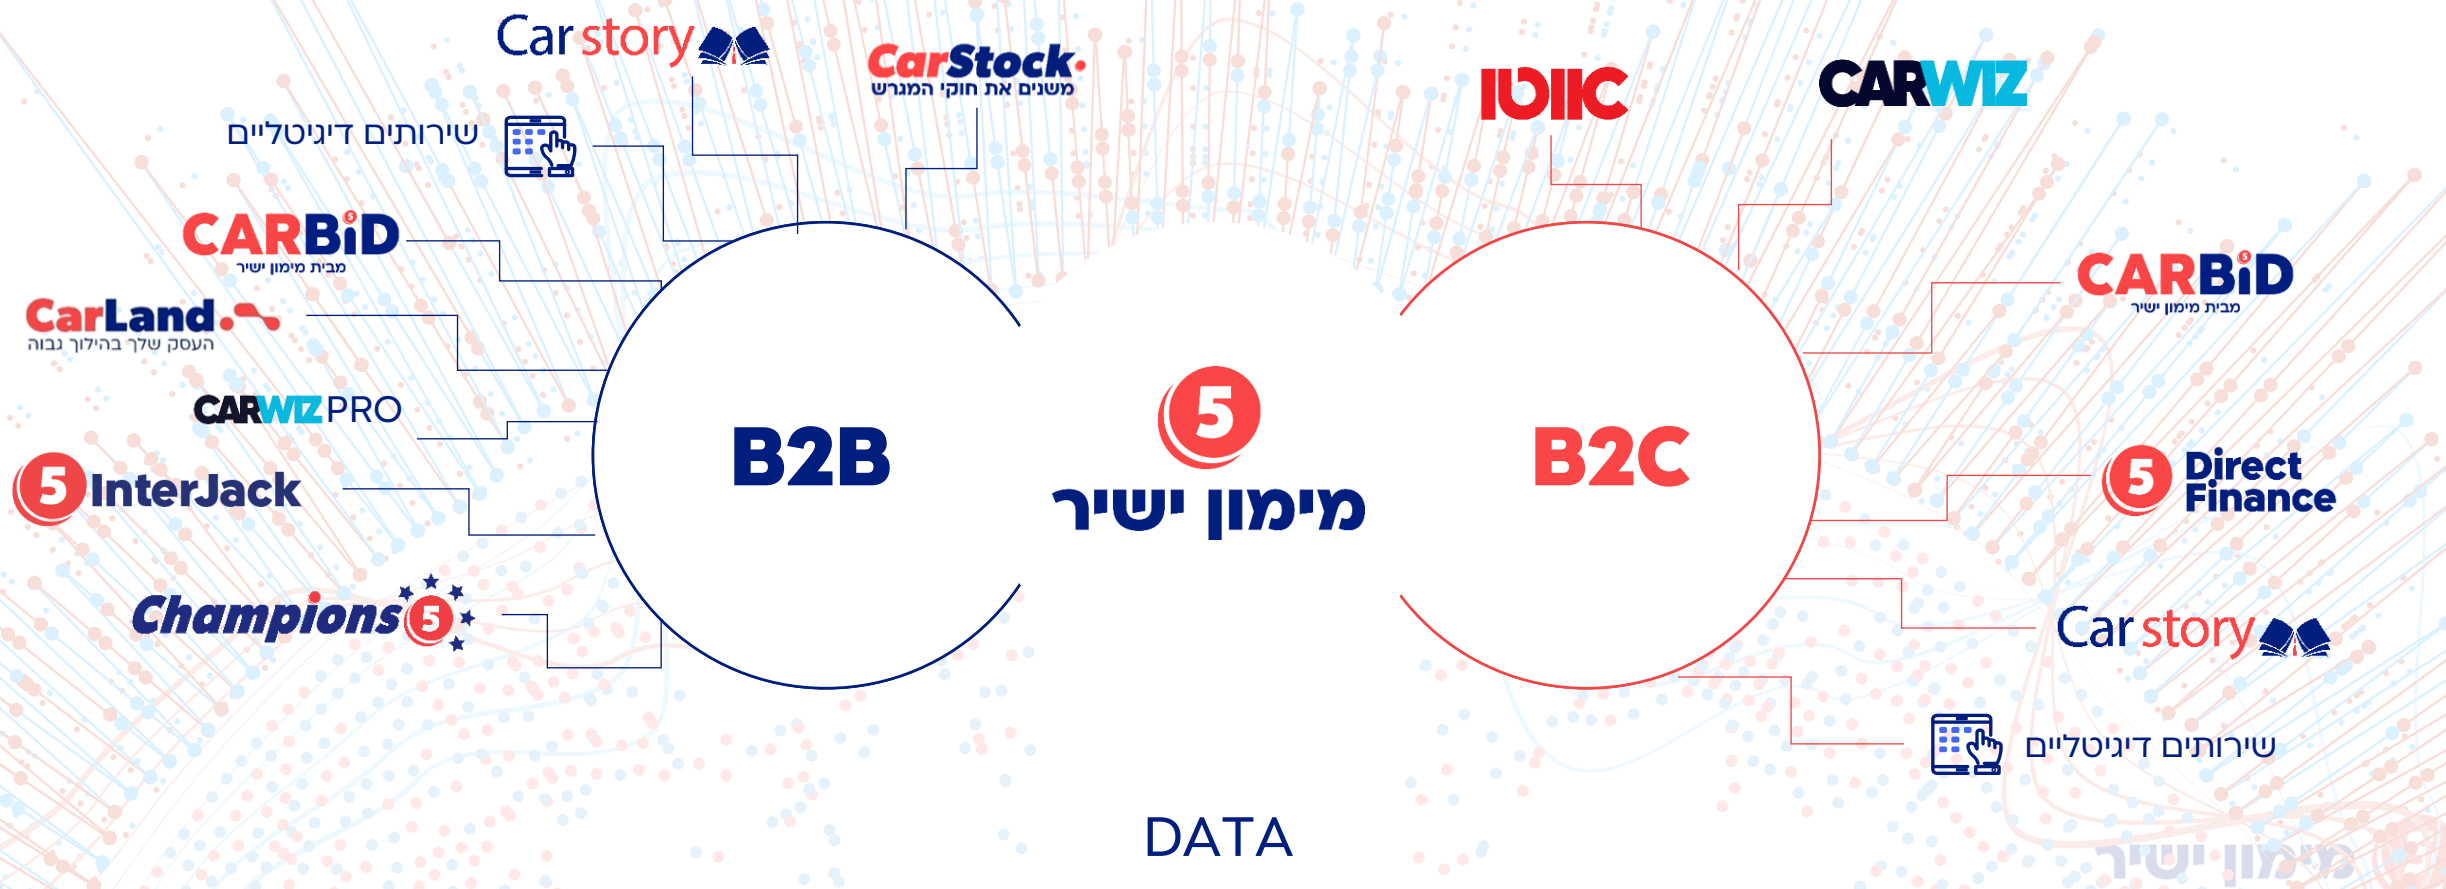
Car story

CarStock
משנים את חוקי המגרש

ICIIC

CARWIZ

שירותים דיגיטליים

CARBiD
מבית מימון ישיר

CarLand
העסק שלך בהילוך גבוה

CARWIZ PRO

5 InterJack

Champions 5

B2B

5
מימון ישיר

B2C

CARBiD
מבית מימון ישיר

5 Direct Finance

Car story

שירותים דיגיטליים

DATA

מימון ישיר